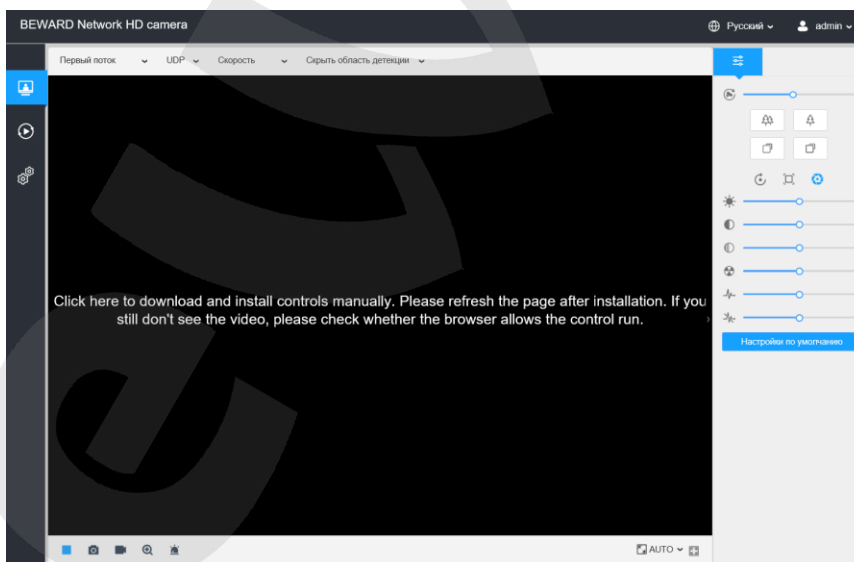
BEWARD Network HD camera

Русский admin

Первый поток UDP Скорость Скрыть область детекции

Click here to download and install controls manually. Please refresh the page after installation. If you still don't see the video, please check whether the browser allows the control run.

Настройки по умолчанию

AUTO